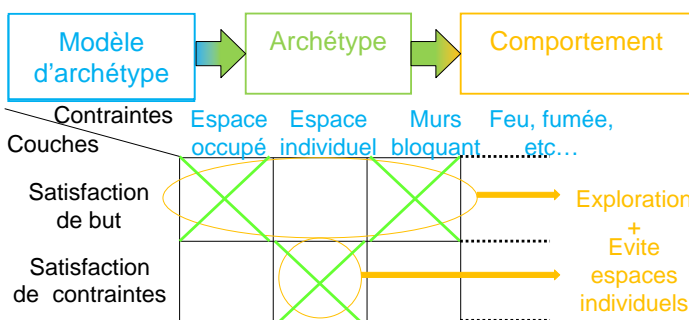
Modèle d'archétype

Archétype

Comportement

Contraintes

Couches

Espace occupé

Espace individuel

Murs bloquant

Feu, fumée, etc…

Satisfaction de but

Satisfaction de contraintes

Exploration + Evite espaces individuels